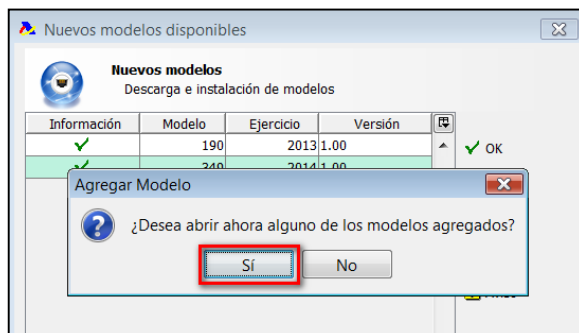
Nuevos modelos disponibles

Nuevos modelos
Descarga e instalación de modelos

| Información | Modelo | Ejercicio | Versión |
|---|---|---|---|
| ✓ | 190 | 2013 | 1.00 |
| ✓ | 349 | 2014 | 1.00 |

✓ OK

Agregar Modelo

¿Desea abrir ahora alguno de los modelos agregados?

Sí No